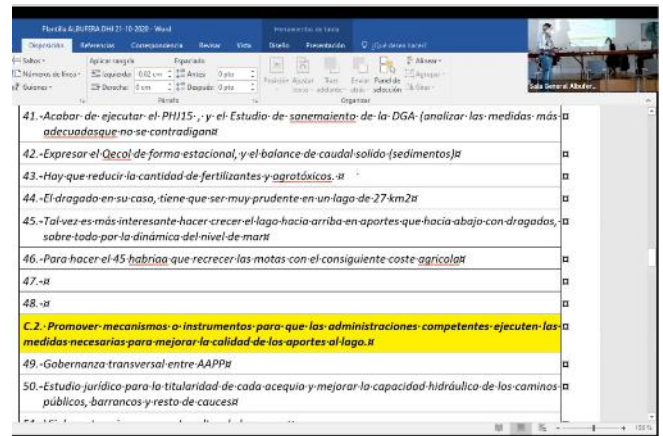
Plantilla ALBUFERA DHJ 21-10-2020 - Word

Herramientas de tabla

Disposición Referencias Correspondencia Revisar Vista Diseño Presentación ¿Qué desea hacer?

Saltos · Números de línea · Guiones · Aplicar sangría Izquierda: 0,02 cm Derecha: 0 cm Espaciado Antes: 0 pto Después: 0 pto Posición Ajustar texto Traer adelante Enviar atrás Panel de selección Alinear Agrupar Girar

Párrafo Organizar

Sala General Albufer...

41.·Acabar·de·ejecutar·el·PHJ15·,·y·el·Estudio·de·sanemaiento·de·la·DGA·(analizar·las·medidas·más·adecuadas que·no·se·contradigan¤ ¤

42.·Expresar·el·Qecol·de·forma·estacional,·y·el·balance·de·caudal·solido·(sedimentos)¤ ¤

43.·Hay·que·reducir·la·cantidad·de·fertilizantes·y·agrotóxicos.·¤ ¤

44.·El·dragado·en·su·caso,·tiene·que·ser·muy·prudente·en·un·lago·de·27·km2¤ ¤

45.·Tal·vez·es·más·interesante·hacer·crecer·el·lago·hacia·arriba·en·aportes·que·hacia·abajo·con·dragados,·sobre·todo·por·la·dinámica·del·nivel·de·mar¤ ¤

46.·Para·hacer·el·45·habriaa·que·recrecer·las·motas·con·el·consiguiente·coste·agricola¤ ¤

47.·¤ ¤

48.·¤ ¤

C.2.·Promover·mecanismos·o·instrumentos·para·que·las·administraciones·competentes·ejecuten·las·medidas·necesarias·para·mejorar·la·calidad·de·los·aportes·al·lago.¤ ¤

49.·Gobernanza·transversal·entre·AAPP¤ ¤

50.·Estudio·jurídico·para·la·titularidad·de·cada·acequia·y·mejorar·la·capacidad·hidráulico·de·los·caminos·públicos,·barrancos·y·resto·de·cauces¤ ¤

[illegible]

150%